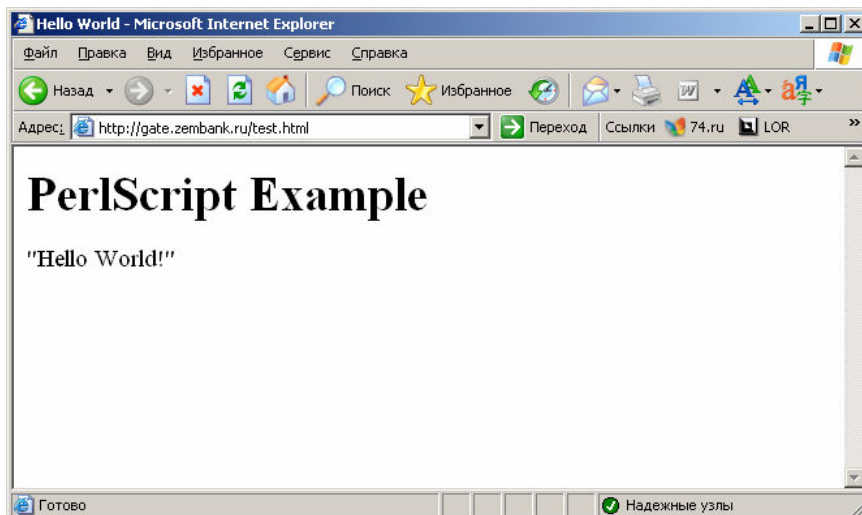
Hello World - Microsoft Internet Explorer

Файл Правка Вид Избранное Сервис Справка

Назад Поиск Избранное

Адрес: http://gate.zembank.ru/test.html Переход Ссылки 74.ru LOR »

# PerlScript Example

"Hello World!"

Готово Надежные узлы